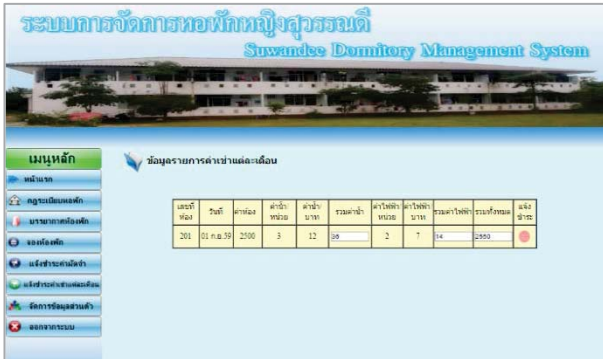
ระบบการจัดการหอพักหญิงสุวรรณดี
Suwandee Dormitory Management System

เมนูหลัก
หน้าแรก
กฎระเบียบหอพัก
บรรยากาศห้องพัก
จองห้องพัก
แจ้งชำระค่ามัดจำ
แจ้งชำระค่าเช่าแต่ละเดือน
จัดการข้อมูลส่วนตัว
ออกจากระบบ

ข้อมูลรายการค่าเช่าแต่ละเดือน

| เลขที่ห้อง | วันที่ | ค่าห้อง | ค่าน้ำ หน่วย | ค่าน้ำ บาท | รวมค่าน้ำ | ค่าไฟฟ้า หน่วย | ค่าไฟฟ้า บาท | รวมค่าไฟฟ้า | รวมทั้งหมด | แจ้งชำระ |
|---|---|---|---|---|---|---|---|---|---|---|
| 201 | 01 ก.ย.59 | 2500 | 3 | 12 | 36 | 2 | 7 | 14 | 2550 | |